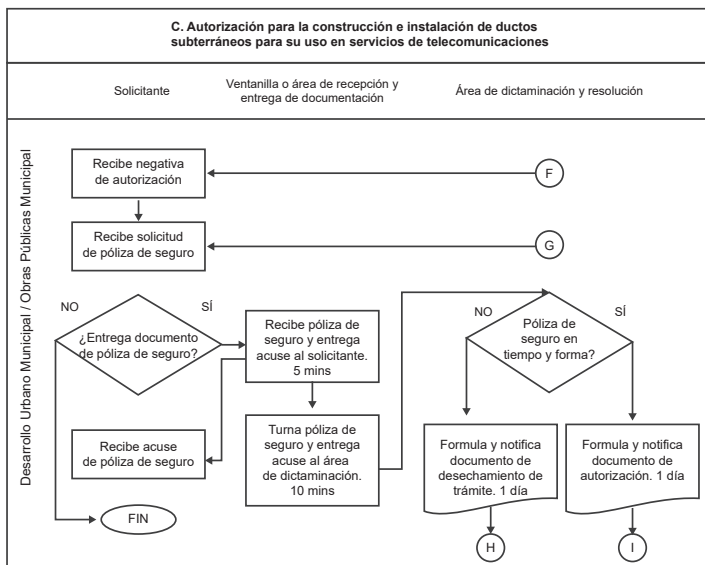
C. Autorización para la construcción e instalación de ductos subterráneos para su uso en servicios de telecomunicaciones

Solicitante

Ventanilla o área de recepción y entrega de documentación

Área de dictaminación y resolución

Desarrollo Urbano Municipal / Obras Públicas Municipal

Recibe negativa de autorización

F

Recibe solicitud de póliza de seguro

G

NO

SÍ

¿Entrega documento de póliza de seguro?

Recibe póliza de seguro y entrega acuse al solicitante. 5 mins

NO

Póliza de seguro en tiempo y forma?

SÍ

Recibe acuse de póliza de seguro

Turna póliza de seguro y entrega acuse al área de dictaminación. 10 mins

Formula y notifica documento de desechamiento de trámite. 1 día

Formula y notifica documento de autorización. 1 día

FIN

H

I